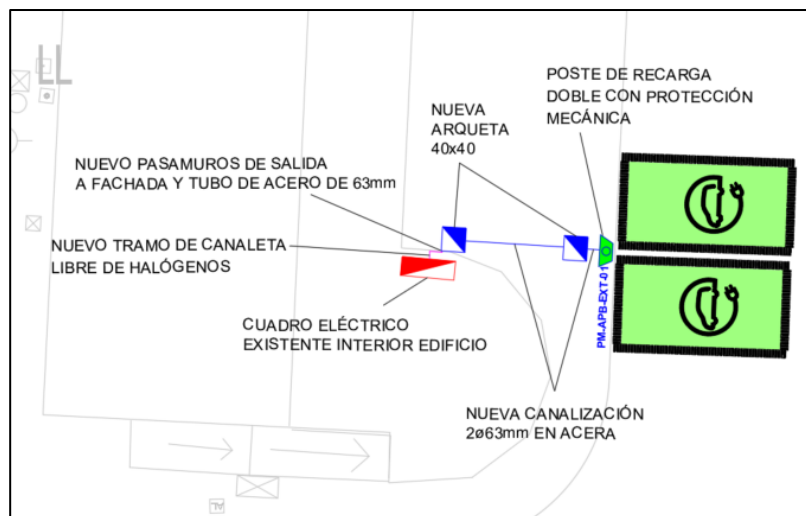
POSTE DE RECARGA DOBLE CON PROTECCIÓN MECÁNICA

NUEVA ARQUETA 40x40

NUEVO PASAMUROS DE SALIDA A FACHADA Y TUBO DE ACERO DE 63mm

NUEVO TRAMO DE CANALETA LIBRE DE HALÓGENOS

CUADRO ELÉCTRICO EXISTENTE INTERIOR EDIFICIO

PM-APB-EXT-01

NUEVA CANALIZACIÓN 2ø63mm EN ACERA